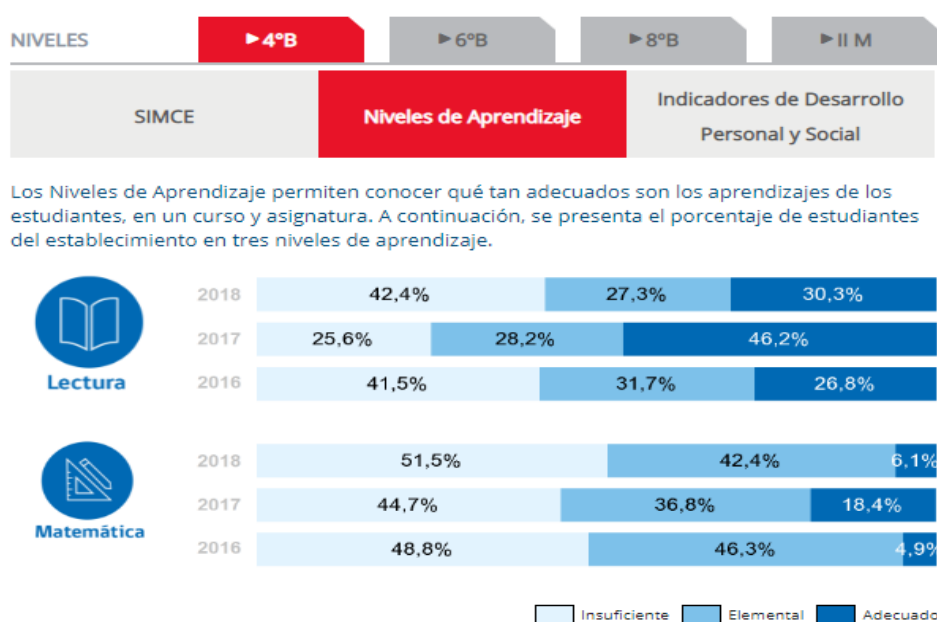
NIVELES ►4°B ►6°B ►8°B ►II M

SIMCE

Niveles de Aprendizaje

Indicadores de Desarrollo Personal y Social

Los Niveles de Aprendizaje permiten conocer qué tan adecuados son los aprendizajes de los estudiantes, en un curso y asignatura. A continuación, se presenta el porcentaje de estudiantes del establecimiento en tres niveles de aprendizaje.

Lectura

| | | | |
|---|---|---|---|
| 2018 | 42,4% | 27,3% | 30,3% |
| 2017 | 25,6% | 28,2% | 46,2% |
| 2016 | 41,5% | 31,7% | 26,8% |

Matemática

| | | | |
|---|---|---|---|
| 2018 | 51,5% | 42,4% | 6,1% |
| 2017 | 44,7% | 36,8% | 18,4% |
| 2016 | 48,8% | 46,3% | 4,9% |

Insuficiente Elemental Adecuado